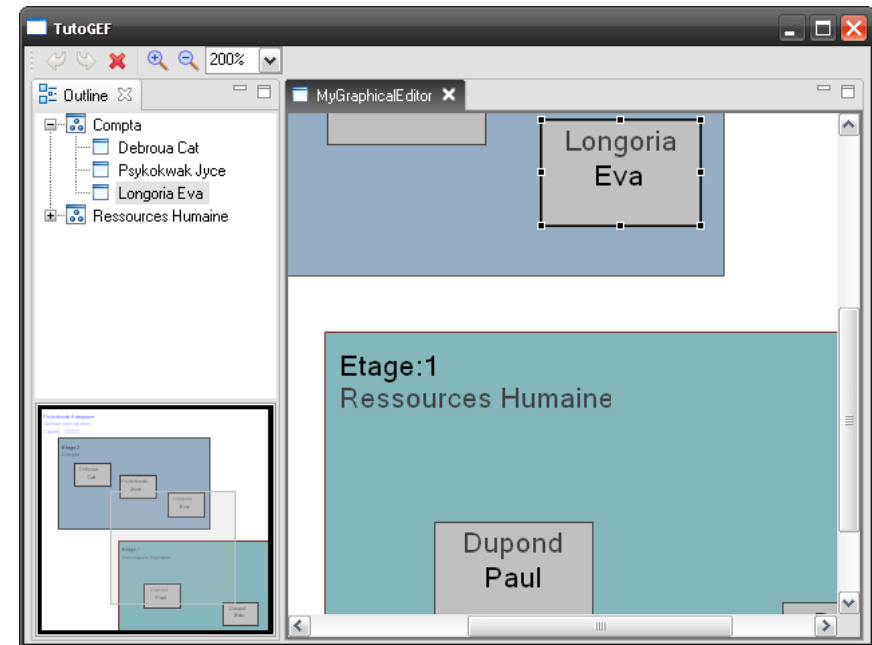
TutoGEF

200%

Outline

Compta
Debroua Cat
Psykokwak Jyce
Longoria Eva
Ressources Humaine

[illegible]
Etage 2
Compta
Debroua Cat
Psykokwak Jyce
Longoria Eva
Etage 1
Ressources Humaine
Dupond Paul
Dupond Max

MyGraphicalEditor

Longoria
Eva

Etage:1
Ressources Humaine

Dupond
Paul